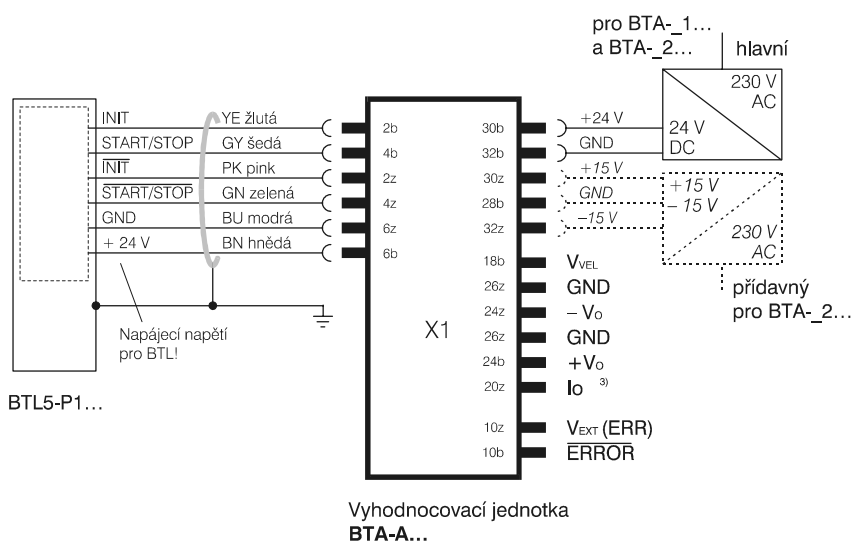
pro BTA-_1...
a BTA-_2...

hlavní

230 V
AC

24 V
DC

INIT
START/STOP
$\overline{INIT}$
$\overline{START/STOP}$
GND
+ 24 V

YE žlutá
GY šedá
PK pink
GN zelená
BU modrá
BN hnědá

2b
4b
2z
4z
6z
6b

30b
32b
30z
28b
32z
18b
26z
24z
26z
24b
20z
10z
10b

+24 V
GND
+15 V
GND
−15 V

+15 V
− 15 V

230 V
AC

V$_{VEL}$
GND
− V$_{O}$
GND
+V$_{O}$
I$_{O}$ $^{3)}$

V$_{EXT}$ (ERR)
$\overline{ERROR}$

X1

přídavný
pro BTA-_2...

Napájecí napětí
pro BTL!

BTL5-P1...

Vyhodnocovací jednotka
BTA-A...